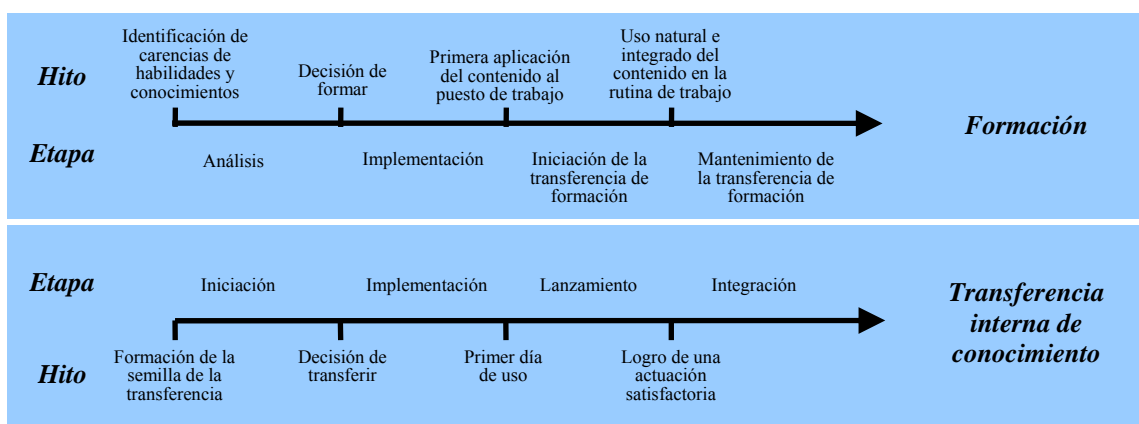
Hito

Identificación de carencias de habilidades y conocimientos

Decisión de formar

Primera aplicación del contenido al puesto de trabajo

Uso natural e integrado del contenido en la rutina de trabajo

Formación

Etapa

Análisis

Implementación

Iniciación de la transferencia de formación

Mantenimiento de la transferencia de formación

Etapa

Iniciación

Implementación

Lanzamiento

Integración

Transferencia interna de conocimiento

Hito

Formación de la semilla de la transferencia

Decisión de transferir

Primer día de uso

Logro de una actuación satisfactoria